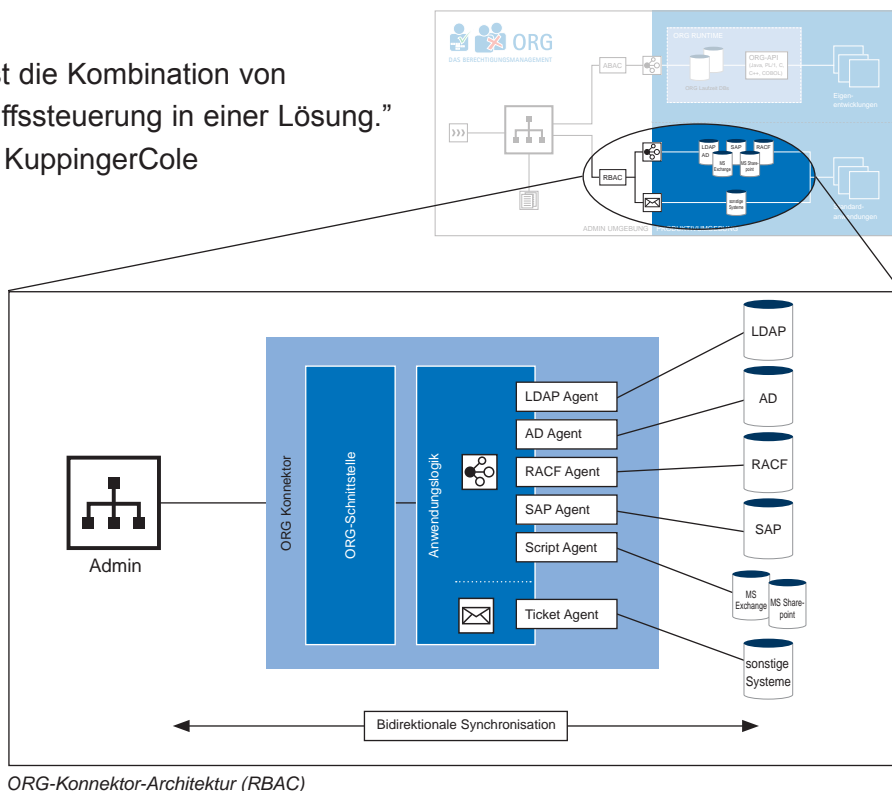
t die Kombination von
ffssteuerung in einer Lösung."
KuppingerCole

ORG
DAS BERECHTIGUNGSMANAGEMENT
ORG-RUNTIME
ABAC
ORG-API
Linux, PL/1, C, C++, COBOL
Eigen-entwicklungen
RBAC
LDAP
AD
SAP
RACF
MS Exchange
MS Share-point
sonstige Systeme
Standard-anwendungen
ADMIN UMGEBUNG

Admin
ORG Konnektor
ORG-Schnittstelle
Anwendungslogik
LDAP Agent
AD Agent
RACF Agent
SAP Agent
Script Agent
Ticket Agent
LDAP
AD
RACF
SAP
MS Exchange
MS Share-point
sonstige Systeme
Bidirektionale Synchronisation

ORG-Konnektor-Architektur (RBAC)